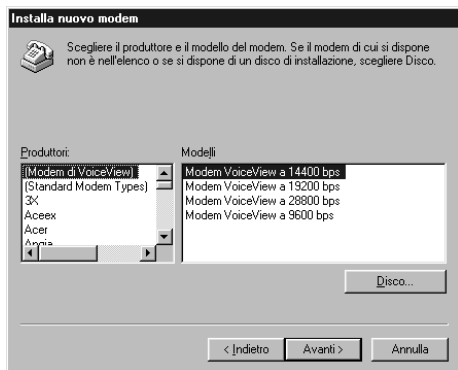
Installa nuovo modem

Scegliere il produttore e il modello del modem. Se il modem di cui si dispone non è nell'elenco o se si dispone di un disco di installazione, scegliere Disco.

Produttori:
(Modem di VoiceView)
(Standard Modem Types)
3X
Aceex
Acer
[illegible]

Modelli
Modem VoiceView a 14400 bps
Modem VoiceView a 19200 bps
Modem VoiceView a 28800 bps
Modem VoiceView a 9600 bps

Disco...

< Indietro
Avanti >
Annulla